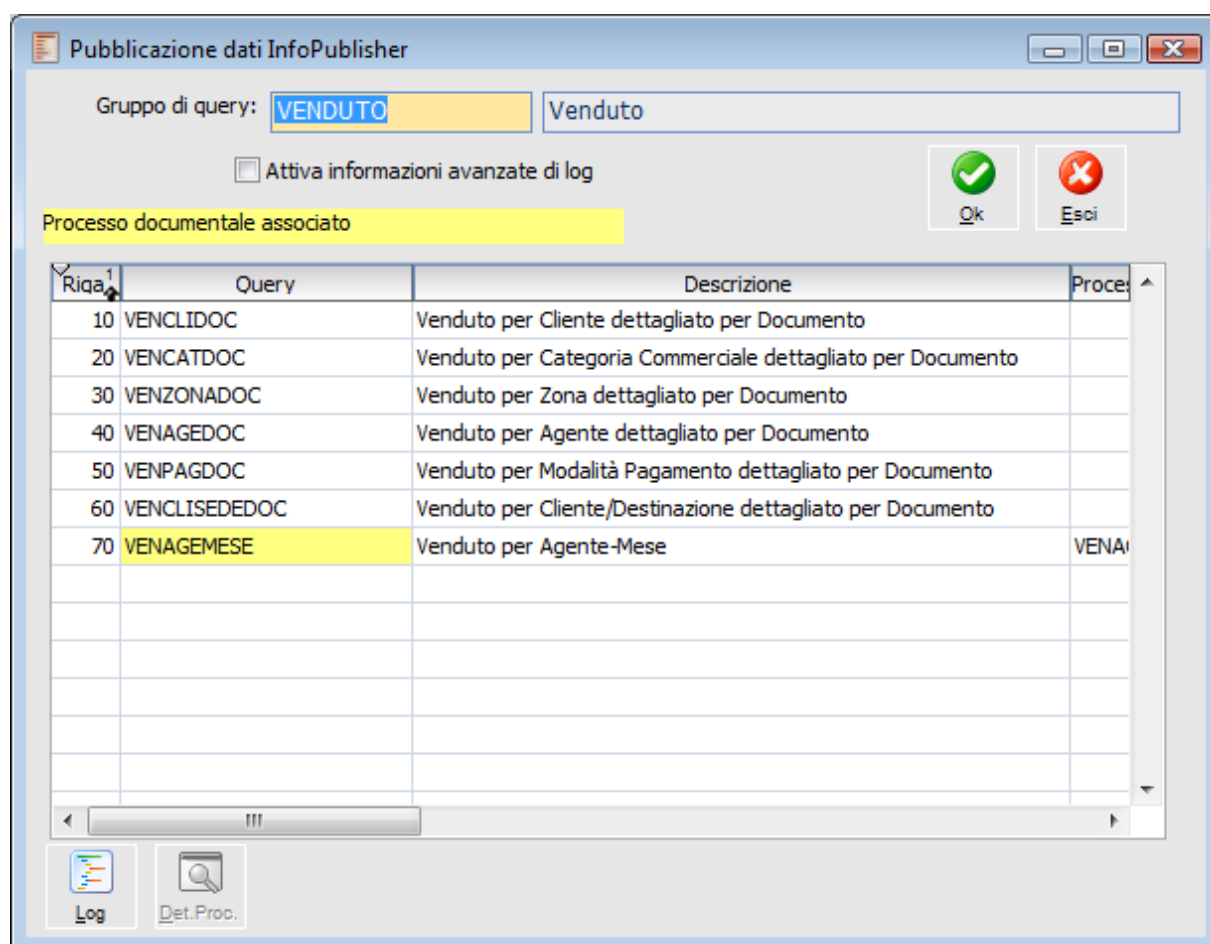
Pubblicazione dati InfoPublisher

Gruppo di query: VENDUTO Venduto

Attiva informazioni avanzate di log

Ok Esci

Processo documentale associato

| Riga 1 | Query | Descrizione | Proces |
|---|---|---|---|
| 10 | VENCLIDOC | Venduto per Cliente dettagliato per Documento | |
| 20 | VENCATDOC | Venduto per Categoria Commerciale dettagliato per Documento | |
| 30 | VENZONADOC | Venduto per Zona dettagliato per Documento | |
| 40 | VENAGEDOC | Venduto per Agente dettagliato per Documento | |
| 50 | VENPAGDOC | Venduto per Modalità Pagamento dettagliato per Documento | |
| 60 | VENCLISEDEDOC | Venduto per Cliente/Destinazione dettagliato per Documento | |
| 70 | VENAGEMESE | Venduto per Agente-Mese | VENA |

Log Det.Proc.